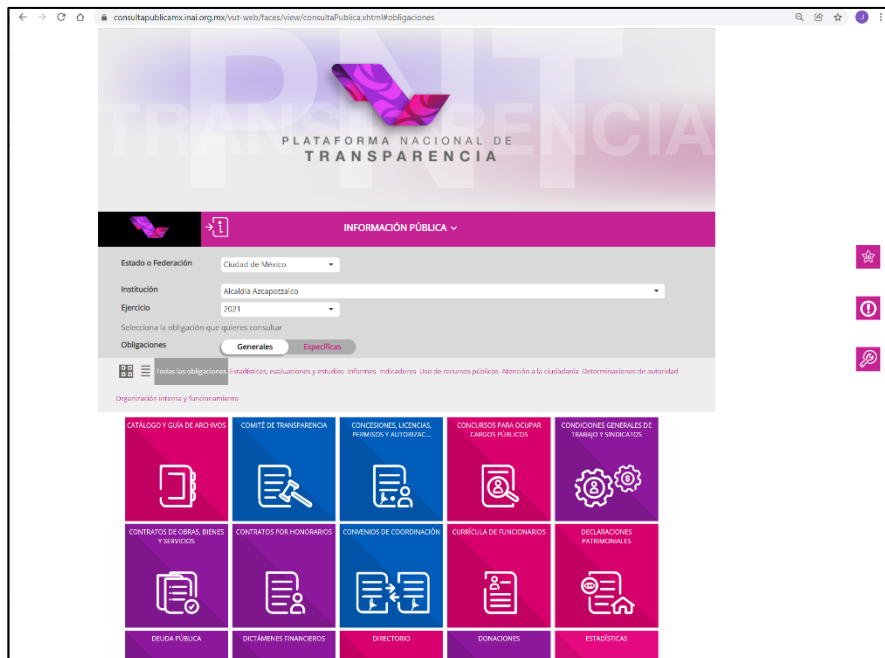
consultapublicamx.inai.org.mx/vut-web/faces/view/consultaPublica.xhtml#obligaciones

PNT TRANSPARENCIA

PLATAFORMA NACIONAL DE TRANSPARENCIA

INFORMACIÓN PÚBLICA

Estado o Federación Ciudad de México

Institución Alcaldía Azcapotzalco

Ejercicio 2021

Selecciona la obligación que quieres consultar

Obligaciones Generales Específicas

Todas las obligaciones Estadísticas, evaluaciones y estudios Informes Indicadores Uso de recursos públicos Atención a la ciudadanía Determinaciones de autoridad Organización interna y funcionamiento

CATÁLOGO Y GUÍA DE ARCHIVOS

COMITÉ DE TRANSPARENCIA

CONCESIONES, LICENCIAS, PERMISOS Y AUTORIZAC...

CONCURSOS PARA OCUPAR CARGOS PÚBLICOS

CONDICIONES GENERALES DE TRABAJO Y SINDICATOS

CONTRATOS DE OBRAS, BIENES Y SERVICIOS

CONTRATOS POR HONORARIOS

CONVENIOS DE COORDINACIÓN

CURRÍCULA DE FUNCIONARIOS

DECLARACIONES PATRIMONIALES

DEUDA PÚBLICA

DICTÁMENES FINANCIEROS

DIRECTORIO

DONACIONES

ESTADÍSTICAS